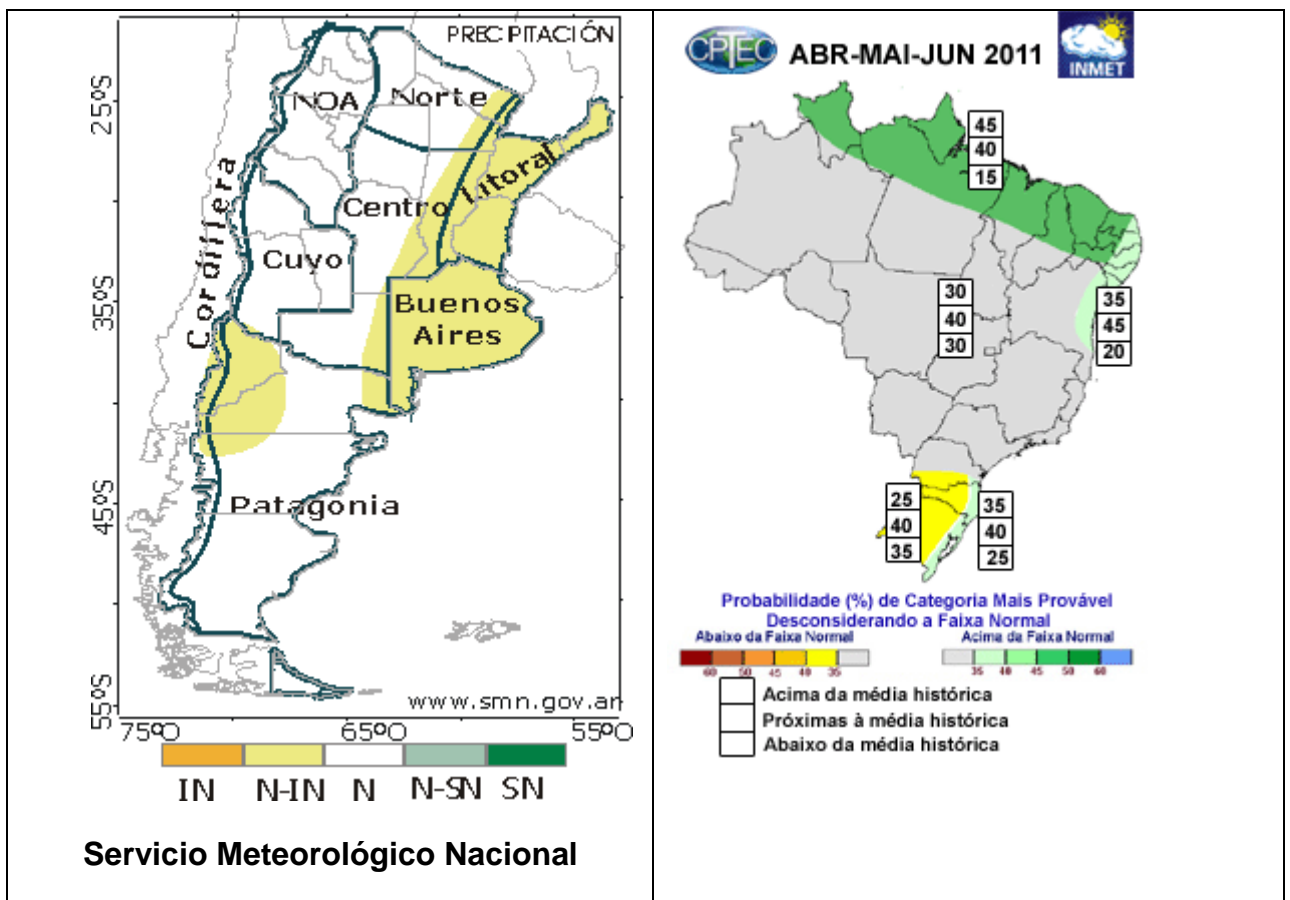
PRECIPITACIÓN

25ºS
35ºS
45ºS
55ºS

NOA
Norte
Cordillera
Centro
Litoral
Cuyo
Buenos Aires
Patagonia

www.smn.gov.ar

75ºO
65ºO
55ºO

IN
N-IN
N
N-SN
SN

Servicio Meteorológico Nacional

CPTEC ABR-MAI-JUN 2011 INMET

45
40
15

30
40
30

35
45
20

25
40
35

35
40
25

Probabilidade (%) de Categoria Mais Provável
Desconsiderando a Faixa Normal

Abaixo da Faixa Normal
60 50 45 40 35

Acima da Faixa Normal
35 40 45 50 60

Acima da média histórica
Próximas à média histórica
Abaixo da média histórica